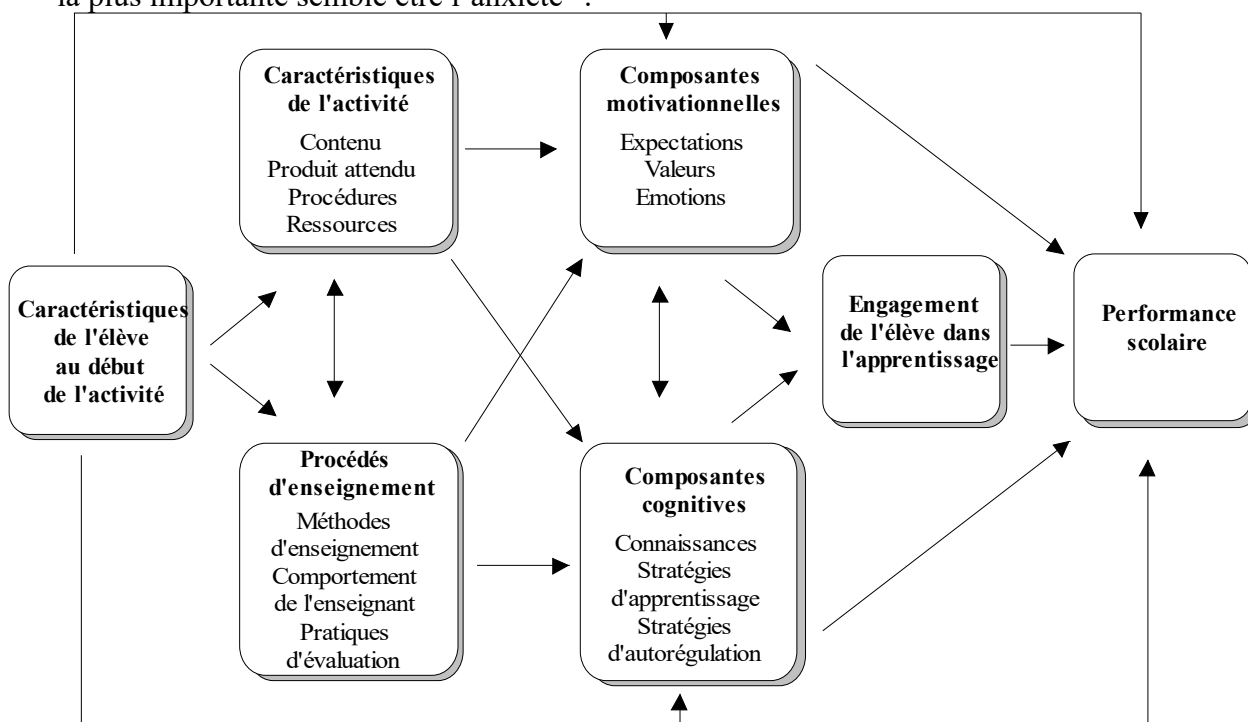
la plus importante semble être l'anxiété".

Caractéristiques de l'activité
Contenu
Produit attendu
Procédures
Ressources

Composantes motivationnelles
Expectations
Valeurs
Emotions

Caractéristiques de l'élève au début de l'activité

Engagement de l'élève dans l'apprentissage

Performance scolaire

Procédés d'enseignement
Méthodes d'enseignement
Comportement de l'enseignant
Pratiques d'évaluation

Composantes cognitives
Connaissances
Stratégies d'apprentissage
Stratégies d'autorégulation